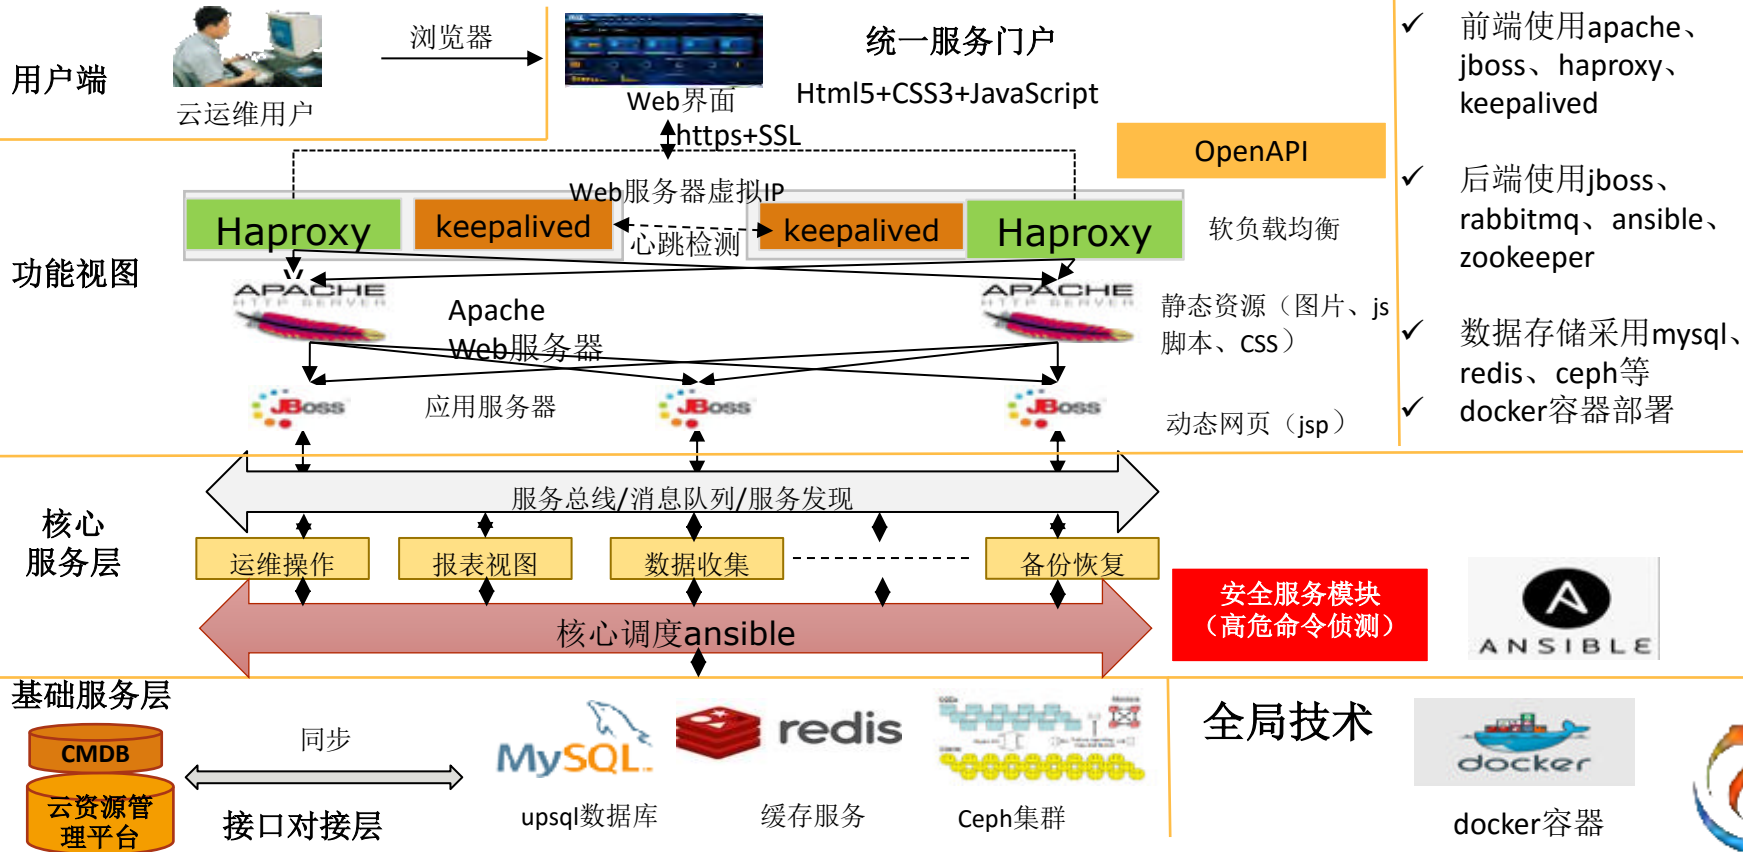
用户端
云运维用户
浏览器
Web界面
统一服务门户
Html5+CSS3+JavaScript
https+SSL
OpenAPI
✓ 前端使用apache、jboss、haproxy、keepalived

✓ 后端使用jboss、rabbitmq、ansible、zookeeper

✓ 数据存储采用mysql、redis、ceph等
✓ docker容器部署

Web服务器虚拟IP
Haproxy
keepalived
心跳检测
keepalived
Haproxy
软负载均衡
功能视图
APACHE HTTP SERVER
Apache Web服务器
APACHE HTTP SERVER
静态资源（图片、js脚本、css）
JBoss
应用服务器
JBoss
JBoss
动态网页（jsp）
服务总线/消息队列/服务发现
核心服务层
运维操作
报表视图
数据收集
备份恢复
核心调度ansible
安全服务模块（高危命令侦测）
ANSIBLE
基础服务层
CMDB
云资源管理平台
同步
接口对接层
MySQL
upsql数据库
redis
缓存服务
Ceph集群
全局技术
docker
docker容器